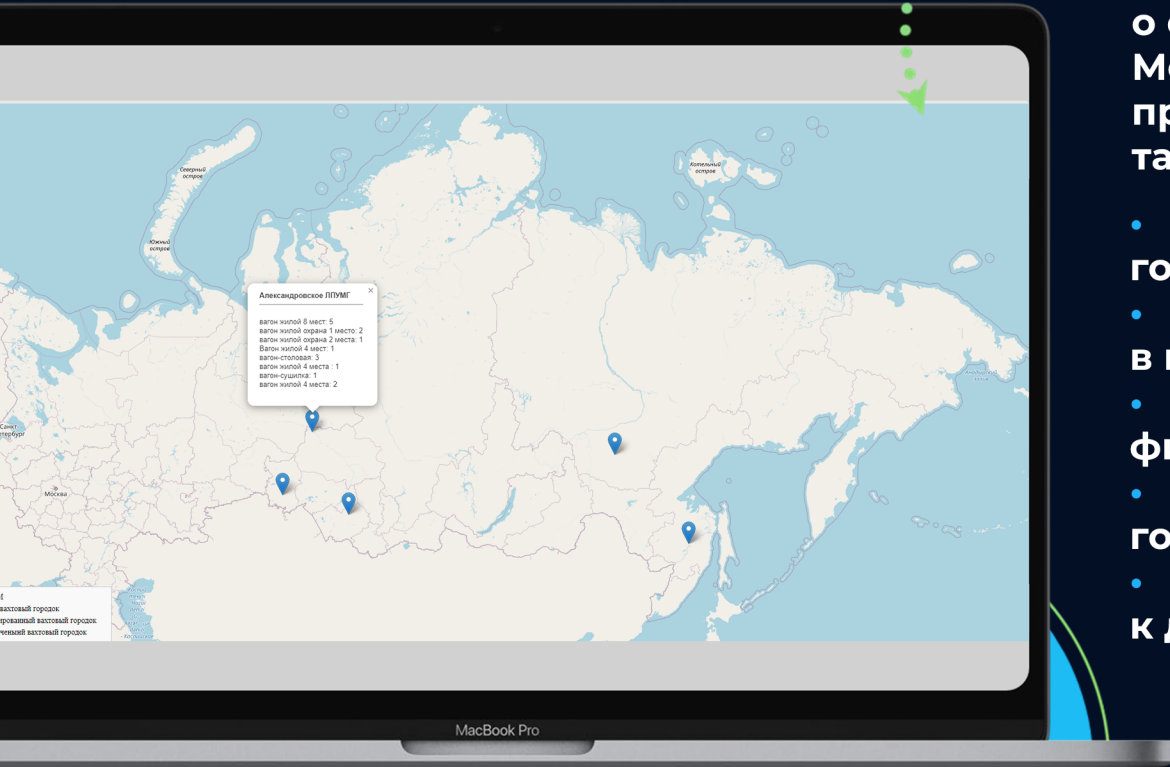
Северный остров

Южный остров

Котельный остров

Санкт-Петербург

Москва

Александровское ЛПУМГ ×

вагон жилой 8 мест: 5
вагон жилой охрана 1 место: 2
вагон жилой охрана 2 места: 1
Вагон жилой 4 мест: 1
вагон-столовая: 3
вагон жилой 4 места : 1
вагон-сушилка: 1
вагон жилой 4 места: 2

вахтовый городок
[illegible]ированный вахтовый городок
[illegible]ченный вахтовый городок

MacBook Pro

о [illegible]
М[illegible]
пр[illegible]
та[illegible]

го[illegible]

в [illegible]

ф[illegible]

го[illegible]

к д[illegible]